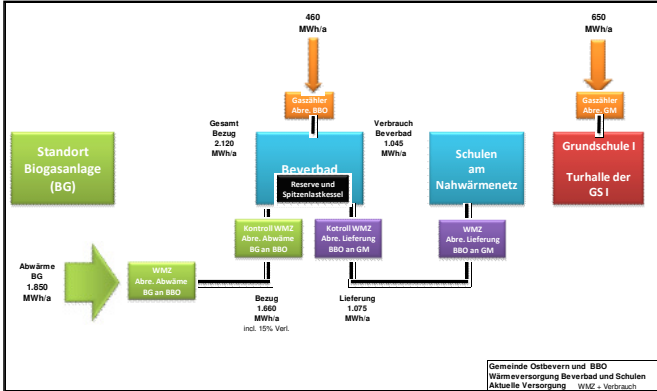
460
MWh/a

650
MWh/a

Gaszähler
Abre. BBO

Gaszähler
Abre. GM

Gesamt
Bezug
2.120
MWh/a

Verbrauch
Beverbad
1.045
MWh/a

Standort
Biogasanlage
(BG)

Beverbad

Schulen
am
Nahwärmenetz

Grundschule I

Turhalle der
GS I

Reserve und
Spitzenlastkessel

Kontroll WMZ
Abre. Abwäme
BG an BBO

Kotroll WMZ
Abre. Lieferung
BBO an GM

WMZ
Abre. Lieferung
BBO an GM

Abwärme
BG
1.850
MWh/a

WMZ
Abre. Abwäme
BG an BBO

Bezug
1.660
MWh/a
incl. 15% Verl.

Lieferung
1.075
MWh/a

Gemeinde Ostbevern und BBO
Wärmeversorgung Beverbad und Schulen
Aktuelle Versorgung
WMZ + Verbrauch